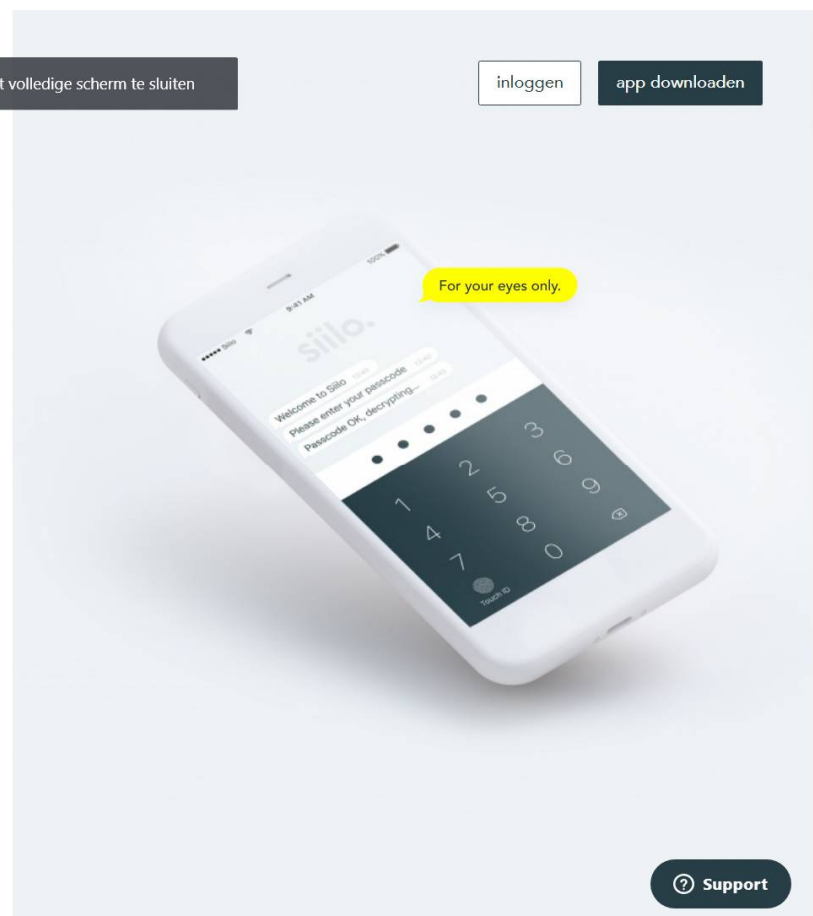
t volledige scherm te sluiten

inloggen

app downloaden

For your eyes only.

●●●●● Siilo

9:41 AM

100%

siilo.

Welcome to Siilo 12:40

Please enter your passcode 12:40

Passcode OK, decrypting... 12:40

1
2
3
4
5
6
7
8
9
0

Touch ID

? Support